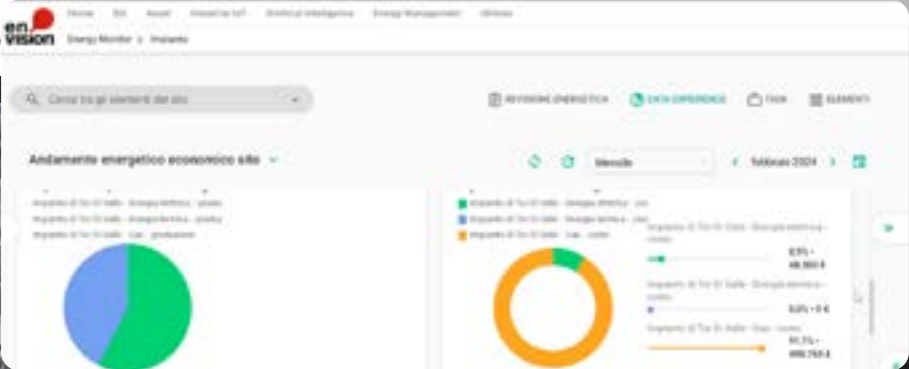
en vision

Home Kit Asset Industrial IoT Artificial Intelligence Energy Management Utilities

Energy Monitor > Impianto

Cerca tra gli elementi del sito

REVISIONE ENERGETICA DATA EXPERIENCE TAGS ELEMENTI

Andamento energetico economico sito

Mensile

febbraio 2024

Impianto di Tor Di Valle - Energia elettrica - prelievo
Impianto di Tor Di Valle - Energia termica - prelievo
Impianto di Tor Di Valle - Gas - produzione

Impianto di Tor Di Valle - Energia elettrica - costo
Impianto di Tor Di Valle - Energia termica - costo
Impianto di Tor Di Valle - Gas - costo

Impianto di Tor Di Valle - Energia elettrica - costo
8,9% - 48.000 €

Impianto di Tor Di Valle - Energia termica - costo
0,0% - 0 €

Impianto di Tor Di Valle - Gas - costo
91,1% - 490.760 €